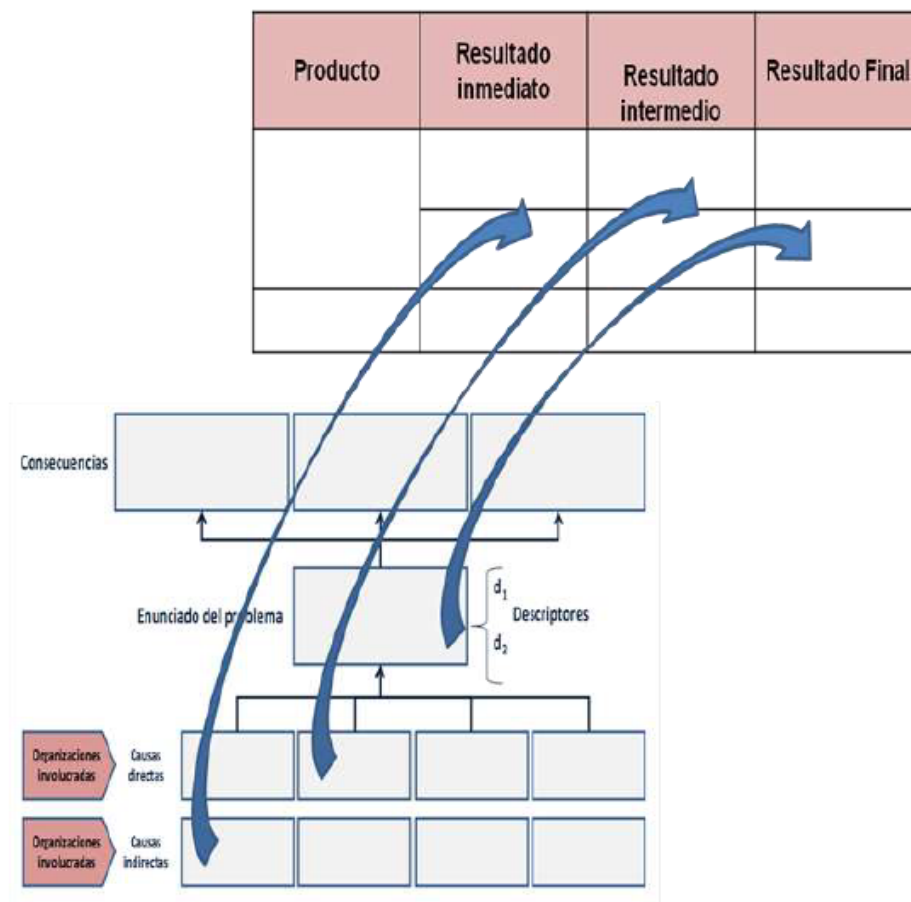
| Producto | Resultado inmediato | Resultado intermedio | Resultado Final |
|---|---|---|---|
| | | | |
| | | | |
| | | | |

Consecuencias

Enunciado del problema

$d_1$
Descriptores
$d_2$

Organizaciones involucradas
Causas directas

Organizaciones involucradas
Causas indirectas